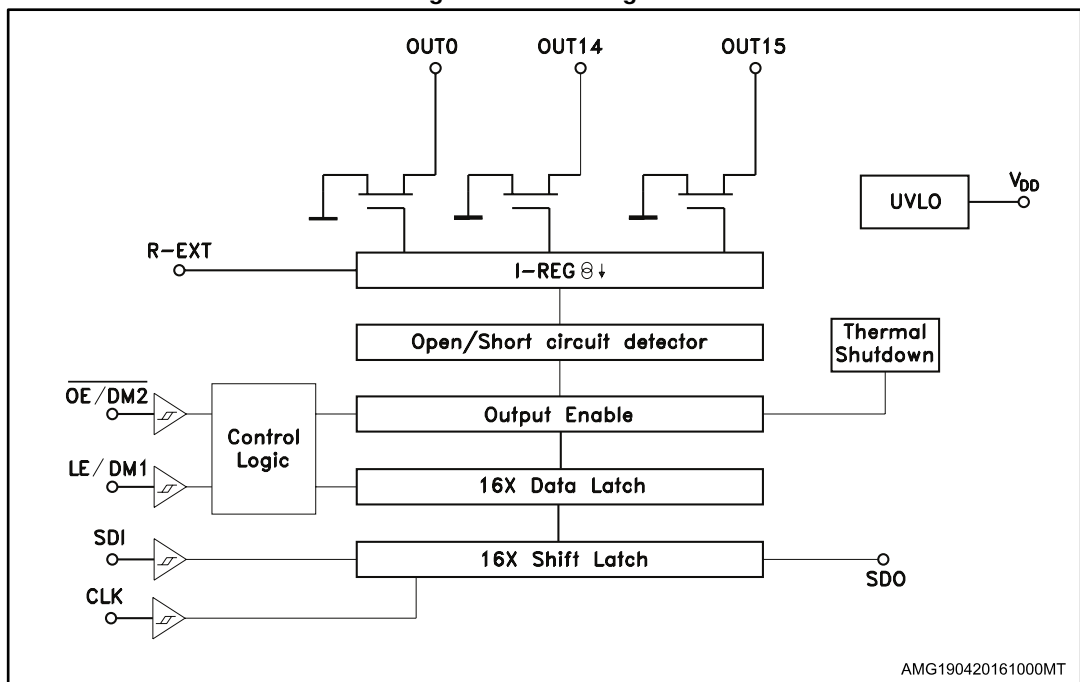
OUT0
OUT14
OUT15
UVLO
$V_{DD}$
R-EXT
I-REG
Open/Short circuit detector
Thermal Shutdown
$\overline{OE}$/DM2
Control Logic
Output Enable
LE/DM1
16X Data Latch
SDI
16X Shift Latch
SDO
CLK
AMG190420161000MT